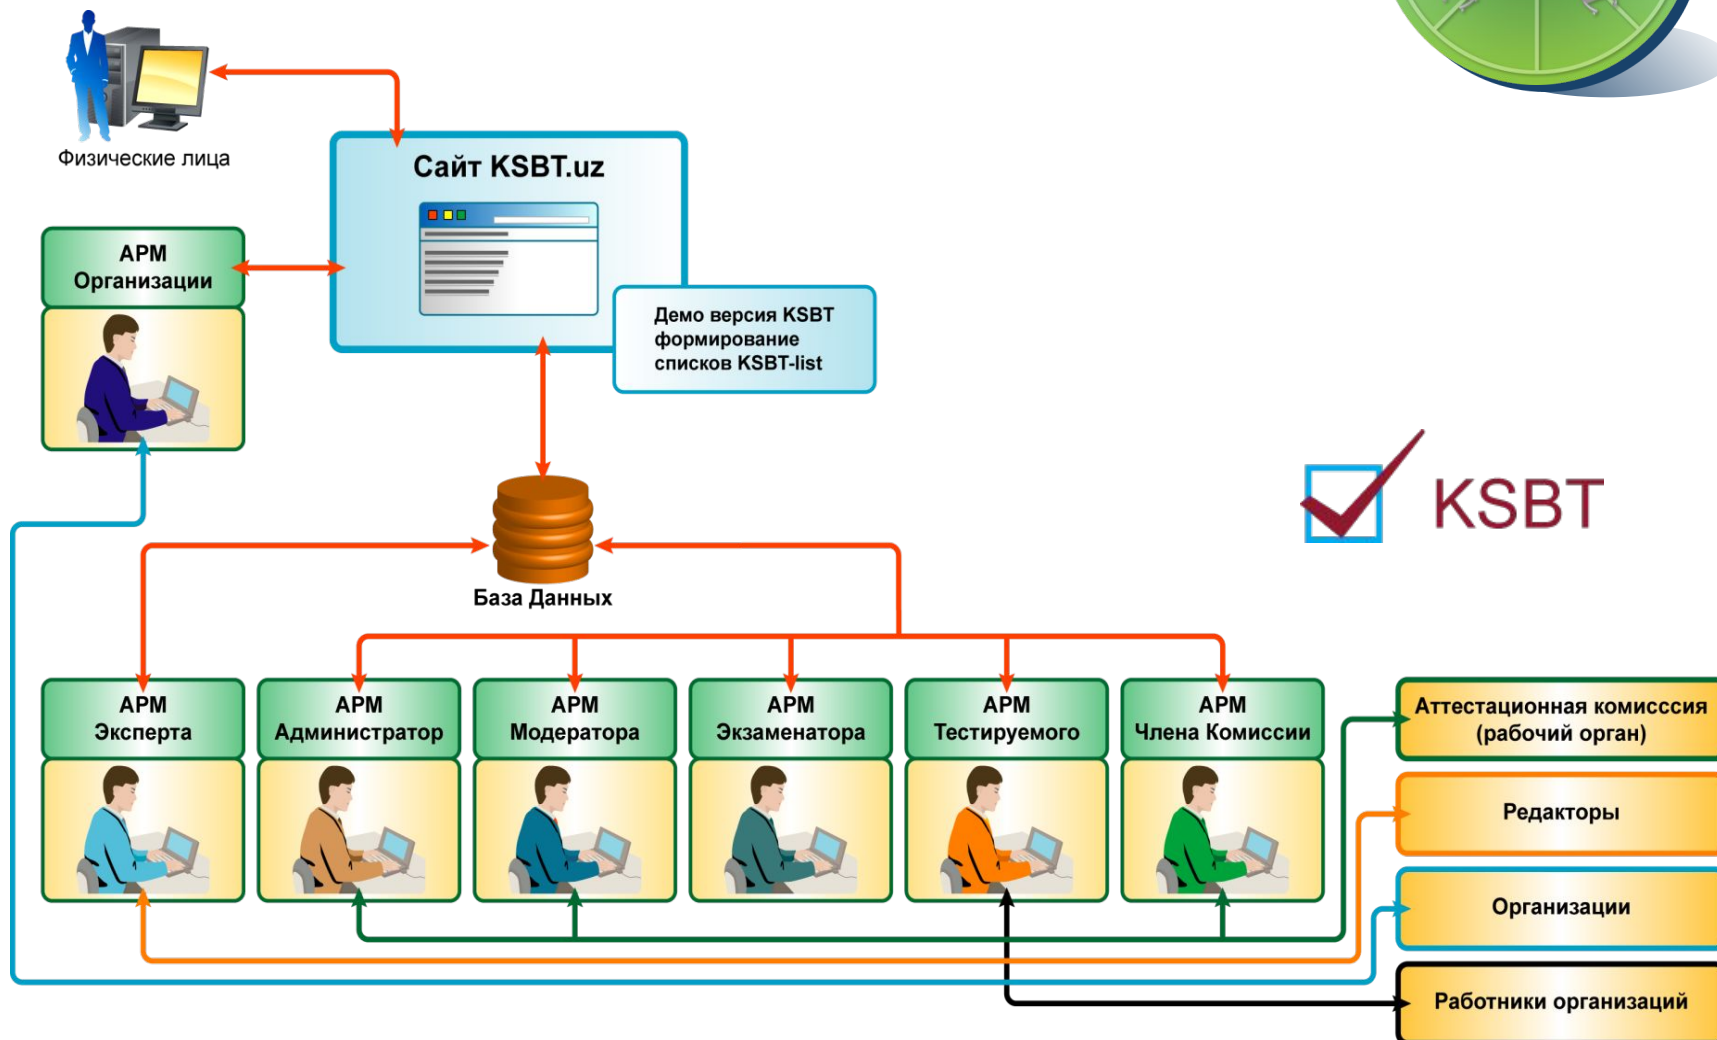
Физические лица

Сайт KSBT.uz

АРМ Организации

Демо версия KSBT формирование списков KSBT-list

KSBT

База Данных

АРМ Эксперта

АРМ Администратор

АРМ Модератора

АРМ Экзаменатора

АРМ Тестируемого

АРМ Члена Комиссии

Аттестационная комисссия (рабочий орган)

Редакторы

Организации

Работники организаций